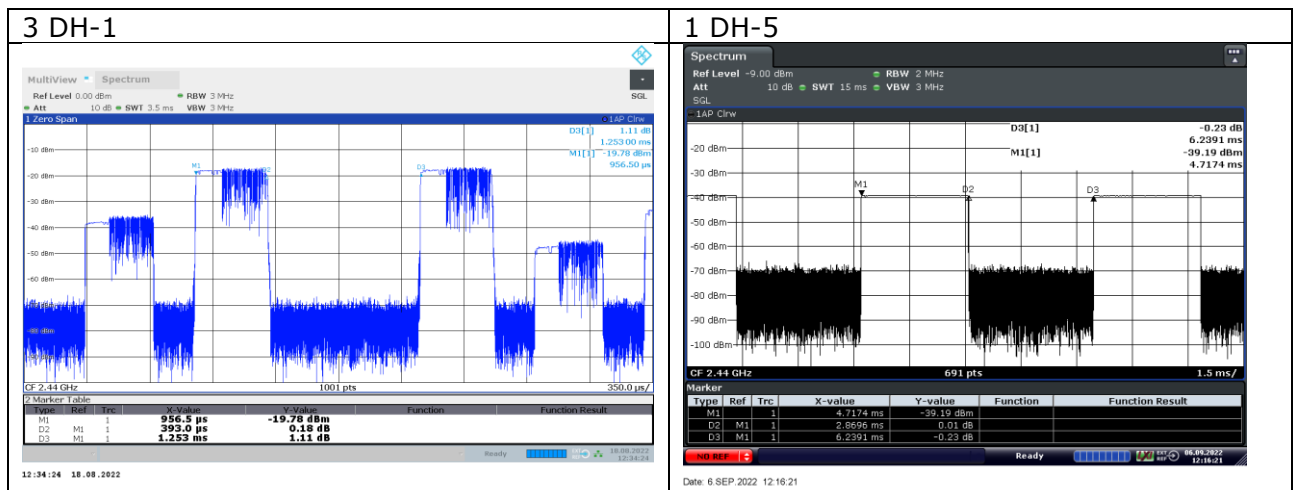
| 3 DH-1 | 1 DH-5 |
|---|---|
| MultiView Spectrum<br>Ref Level 0.00 dBm RBW 3 MHz<br>Att 10 dB SWT 3.5 ms VBW 3 MHz SGL<br>1 Zero Span 1AP Clrw<br>D3[1] 1.11 dB<br>1.253 00 ms<br>M1[1] -19.78 dBm<br>956.50 µs<br>-10 dBm<br>-20 dBm<br>-30 dBm<br>-40 dBm<br>-50 dBm<br>-60 dBm<br>M1 D2 D3<br>CF 2.44 GHz 1001 pts 350.0 µs/<br>2 Marker Table | Spectrum<br>Ref Level -9.00 dBm RBW 2 MHz<br>Att 10 dB SWT 15 ms VBW 3 MHz<br>SGL<br>1AP Clrw<br>D3[1] -0.23 dB<br>6.2391 ms<br>M1[1] -39.19 dBm<br>4.7174 ms<br>-20 dBm<br>-30 dBm<br>-40 dBm<br>-50 dBm<br>-60 dBm<br>-70 dBm<br>-80 dBm<br>-90 dBm<br>-100 dBm<br>M1 D2 D3<br>CF 2.44 GHz 691 pts 1.5 ms/<br>Marker |

| Type | Ref | Trc | X-Value | Y-Value | Function | Function Result |
|---|---|---|---|---|---|---|
| M1 | | 1 | 956.5 µs | -19.78 dBm | | |
| D2 | M1 | 1 | 393.0 µs | 0.18 dB | | |
| D3 | M1 | 1 | 1.253 ms | 1.11 dB | | |

Ready 18.08.2022 12:34:24

12:34:24 18.08.2022

| Type | Ref | Trc | X-value | Y-value | Function | Function Result |
|---|---|---|---|---|---|---|
| M1 | | 1 | 4.7174 ms | -39.19 dBm | | |
| D2 | M1 | 1 | 2.8696 ms | 0.01 dB | | |
| D3 | M1 | 1 | 6.2391 ms | -0.23 dB | | |

NO REF Ready 06.09.2022 12:16:21

Date: 6.SEP.2022 12:16:21